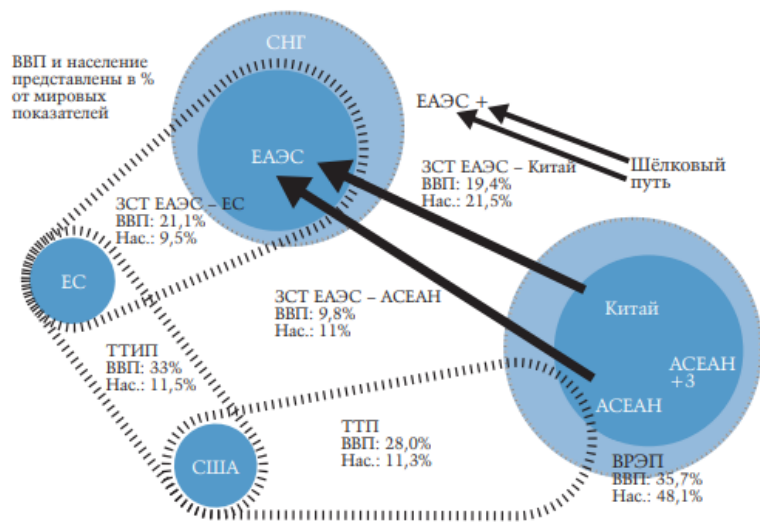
ВВП и население представлены в % от мировых показателей

СНГ

ЕАЭС

ЕАЭС +

Шёлковый путь

ЗСТ ЕАЭС – Китай
ВВП: 19,4%
Нас.: 21,5%

ЗСТ ЕАЭС – ЕС
ВВП: 21,1%
Нас.: 9,5%

ЕС

ЗСТ ЕАЭС – АСЕАН
ВВП: 9,8%
Нас.: 11%

Китай

АСЕАН +3

АСЕАН

ТТИП
ВВП: 33%
Нас.: 11,5%

США

ТТП
ВВП: 28,0%
Нас.: 11,3%

ВРЭП
ВВП: 35,7%
Нас.: 48,1%